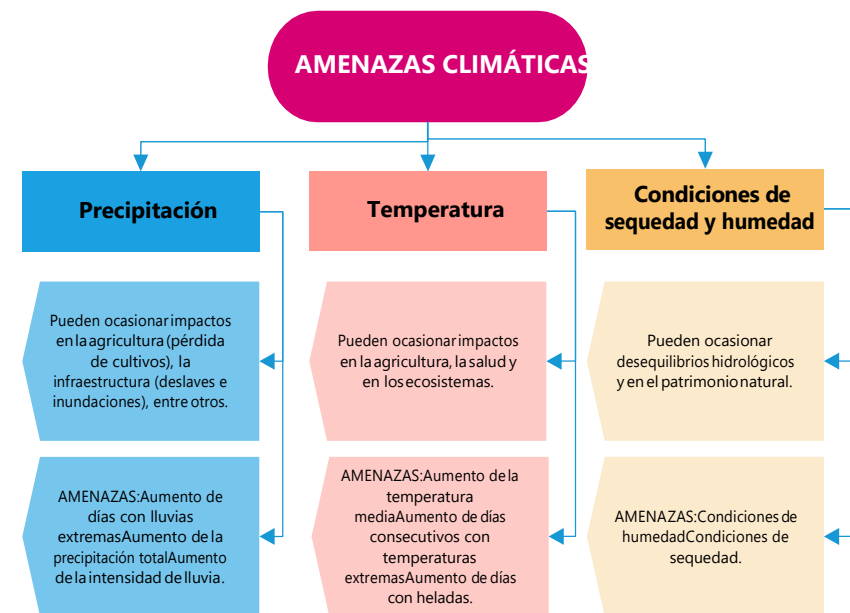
AMENAZAS CLIMÁTICAS

Precipitación

Temperatura

Condiciones de sequedad y humedad

Pueden ocasionar impactos en la agricultura (pérdida de cultivos), la infraestructura (deslaves e inundaciones), entre otros.

Pueden ocasionar impactos en la agricultura, la salud y en los ecosistemas.

Pueden ocasionar desequilibrios hidrológicos y en el patrimonio natural.

AMENAZAS:Aumento de días con lluvias extremasAumento de la precipitación totalAumento de la intensidad de lluvia.

AMENAZAS:Aumento de la temperatura mediaAumento de días consecutivos con temperaturas extremasAumento de días con heladas.

AMENAZAS:Condiciones de humedadCondiciones de sequedad.